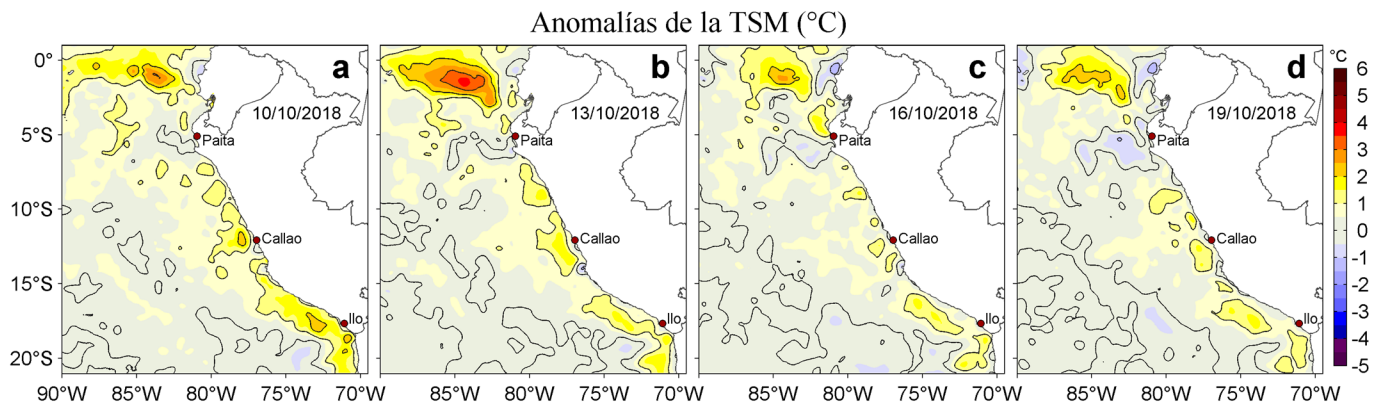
Anomalías de la TSM (°C)

0°
5°S
10°S
15°S
20°S

a
10/10/2018
Paita
Callao
Ilo

b
13/10/2018
Paita
Callao
Ilo

c
16/10/2018
Paita
Callao
Ilo

d
19/10/2018
Paita
Callao
Ilo

90°W 85°W 80°W 75°W 70°W
85°W 80°W 75°W 70°W
85°W 80°W 75°W 70°W
85°W 80°W 75°W 70°W

°C
6
5
4
3
2
1
0
-1
-2
-3
-4
-5